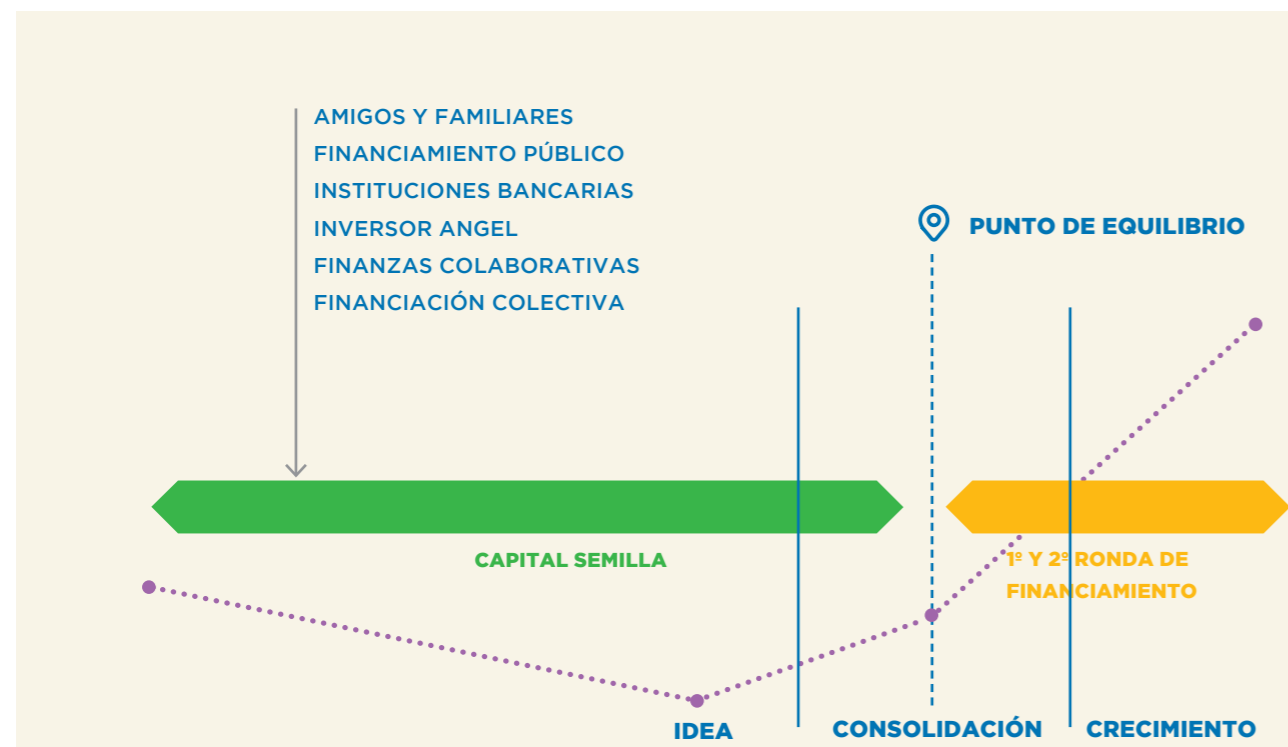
AMIGOS Y FAMILIARES
FINANCIAMIENTO PÚBLICO
INSTITUCIONES BANCARIAS
INVERSOR ANGEL
FINANZAS COLABORATIVAS
FINANCIACIÓN COLECTIVA

PUNTO DE EQUILIBRIO

CAPITAL SEMILLA

1º Y 2º RONDA DE FINANCIAMIENTO

IDEA

CONSOLIDACIÓN

CRECIMIENTO